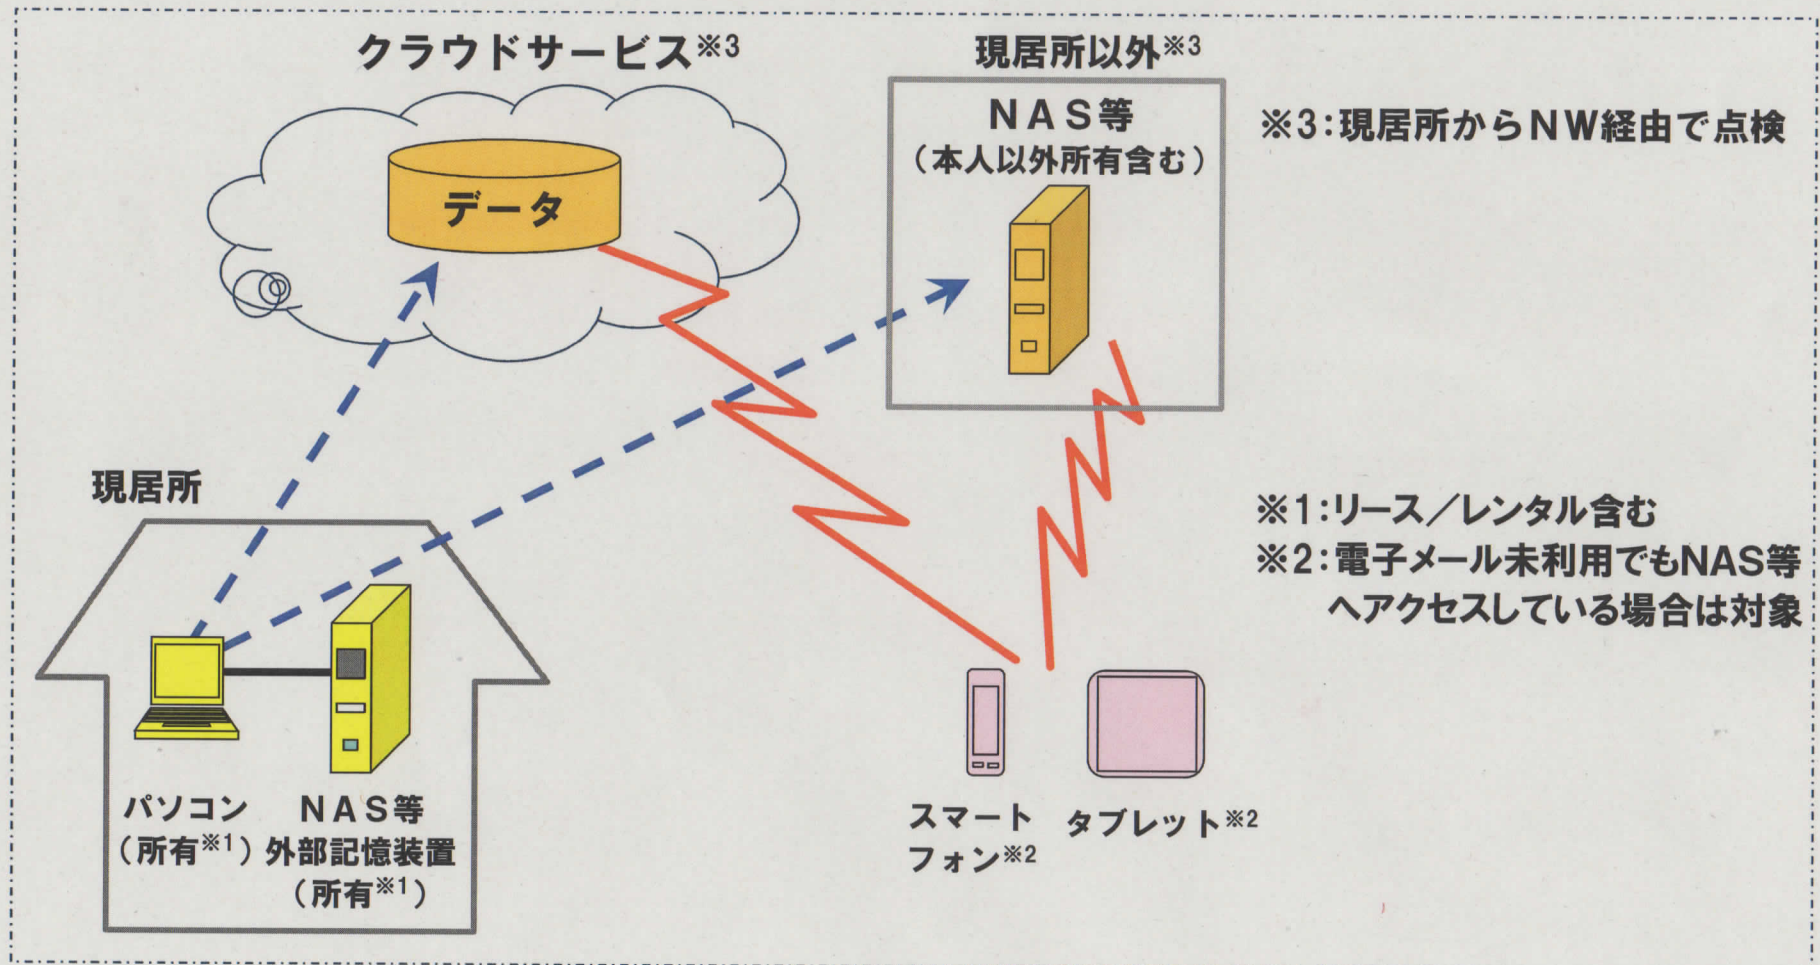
クラウドサービス※3

データ

現居所以外※3

NAS等
（本人以外所有含む）

※3:現居所からNW経由で点検

現居所

※1:リース／レンタル含む
※2:電子メール未利用でもNAS等へアクセスしている場合は対象

パソコン
（所有※1）

NAS等
外部記憶装置
（所有※1）

スマートフォン※2

タブレット※2